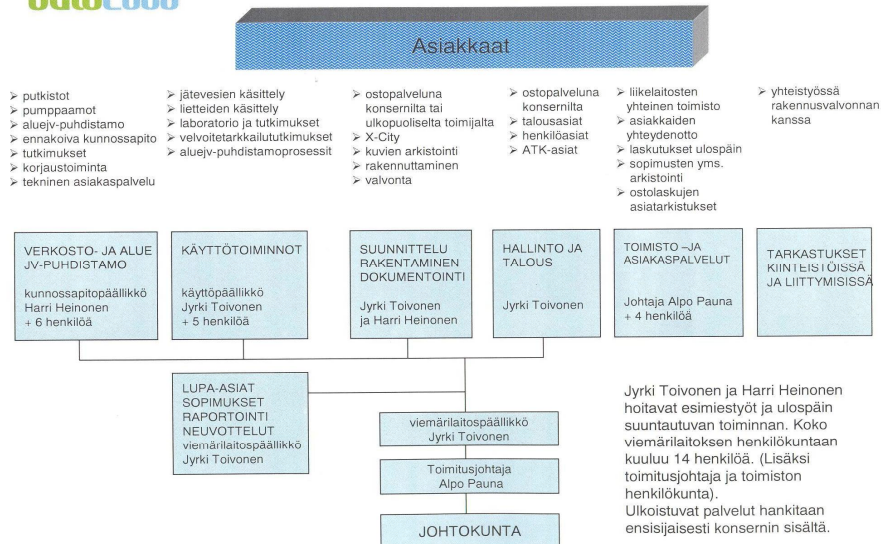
Asiakkaat

➢ putkistot
➢ pumppaamot
➢ aluejv-puhdistamo
➢ ennakoiva kunnossapito
➢ tutkimukset
➢ korjaustoiminta
➢ tekninen asiakaspalvelu

➢ jätevesien käsittely
➢ lietteiden käsittely
➢ laboratorio ja tutkimukset
➢ velvoitetarkkailututkimukset
➢ aluejv-puhdistamoprosessit

➢ ostopalveluna konsernilta tai ulkopuoliselta toimijalta
➢ X-City
➢ kuvien arkistointi
➢ rakennuttaminen
➢ valvonta

➢ ostopalveluna konsernilta
➢ talousasiat
➢ henkilöasiat
➢ ATK-asiat

➢ liikelaitosten yhteinen toimisto
➢ asiakkaiden yhteydenotto
➢ laskutukset ulospäin
➢ sopimusten yms. arkistointi
➢ ostolaskujen asiatarkistukset

➢ yhteistyössä rakennusvalvonnan kanssa

VERKOSTO- JA ALUE JV-PUHDISTAMO
kunnossapitopäällikkö Harri Heinonen + 6 henkilöä

KÄYTTÖTOIMINNOT
käyttöpäällikkö Jyrki Toivonen + 5 henkilöä

SUUNNITTELU RAKENTAMINEN DOKUMENTOINTI
Jyrki Toivonen ja Harri Heinonen

HALLINTO JA TALOUS
Jyrki Toivonen

TOIMISTO –JA ASIAKASPALVELUT
Johtaja Alpo Pauna + 4 henkilöä

TARKASTUKSET KIINTEISTÖISSÄ JA LIITTYMISISSÄ

LUPA-ASIAT SOPIMUKSET RAPORTOINTI NEUVOTTELUT
viemärilaitospäällikkö Jyrki Toivonen

viemärilaitospäällikkö Jyrki Toivonen

Toimitusjohtaja Alpo Pauna

JOHTOKUNTA

Jyrki Toivonen ja Harri Heinonen hoitavat esimiestyöt ja ulospäin suuntautuvan toiminnan. Koko viemärilaitoksen henkilökuntaan kuuluu 14 henkilöä. (Lisäksi toimitusjohtaja ja toimiston henkilökunta).
Ulkoistuvat palvelut hankitaan ensisijaisesti konsernin sisältä.